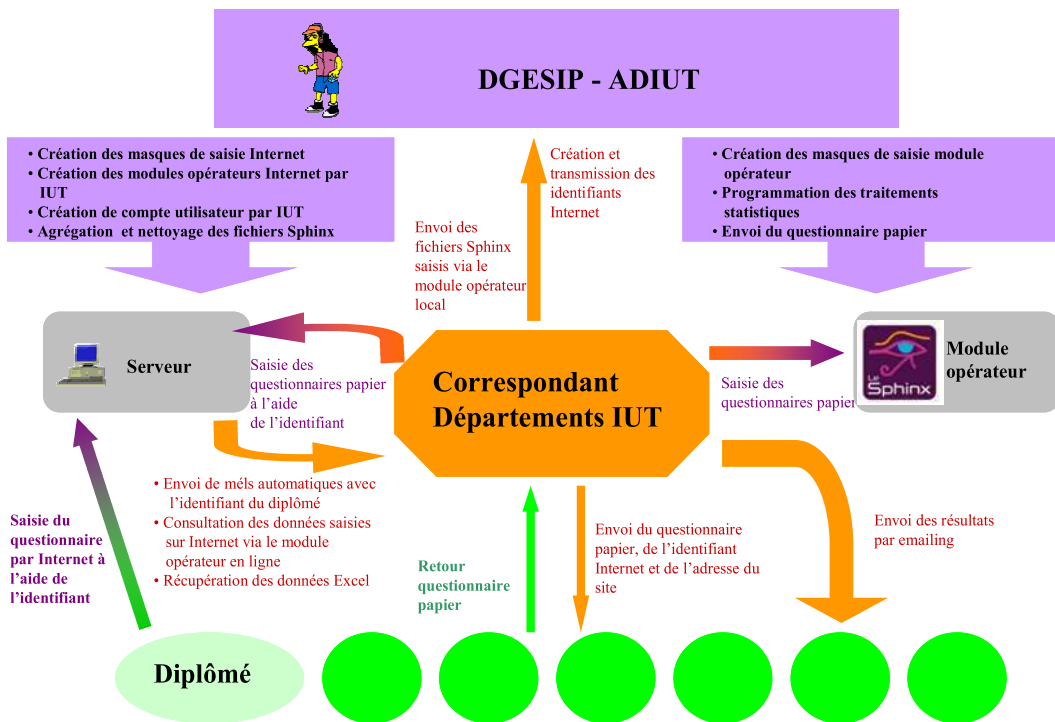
DGESIP - ADIUT

• Création des masques de saisie Internet
• Création des modules opérateurs Internet par IUT
• Création de compte utilisateur par IUT
• Agrégation et nettoyage des fichiers Sphinx

Création et transmission des identifiants Internet

Envoi des fichiers Sphinx saisis via le module opérateur local

• Création des masques de saisie module opérateur
• Programmation des traitements statistiques
• Envoi du questionnaire papier

Serveur

Saisie des questionnaires papier à l'aide de l'identifiant

Correspondant Départements IUT

Saisie des questionnaires papier

Le Sphinx

Module opérateur

• Envoi de méls automatiques avec l'identifiant du diplômé
• Consultation des données saisies sur Internet via le module opérateur en ligne
• Récupération des données Excel

Saisie du questionnaire par Internet à l'aide de l'identifiant

Retour questionnaire papier

Envoi du questionnaire papier, de l'identifiant Internet et de l'adresse du site

Envoi des résultats par emailing

Diplômé